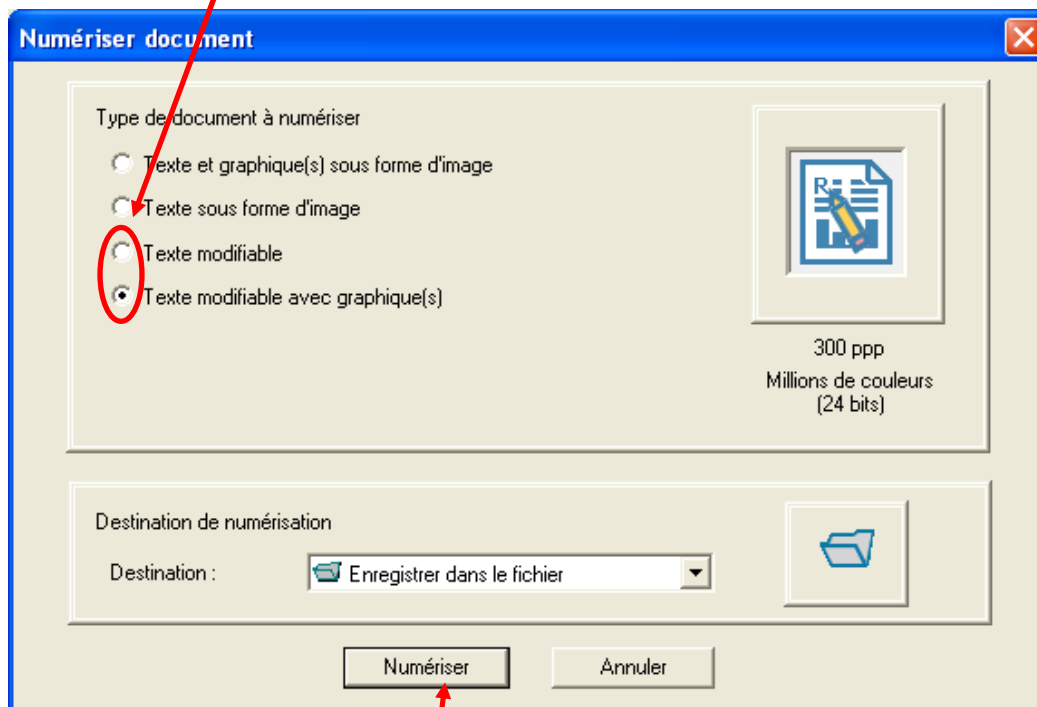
Numériser document

Type de document à numériser

Texte et graphique(s) sous forme d'image

Texte sous forme d'image

Texte modifiable

Texte modifiable avec graphique(s)

300 ppp

Millions de couleurs (24 bits)

Destination de numérisation

Destination :

Enregistrer dans le fichier

Numériser

Annuler